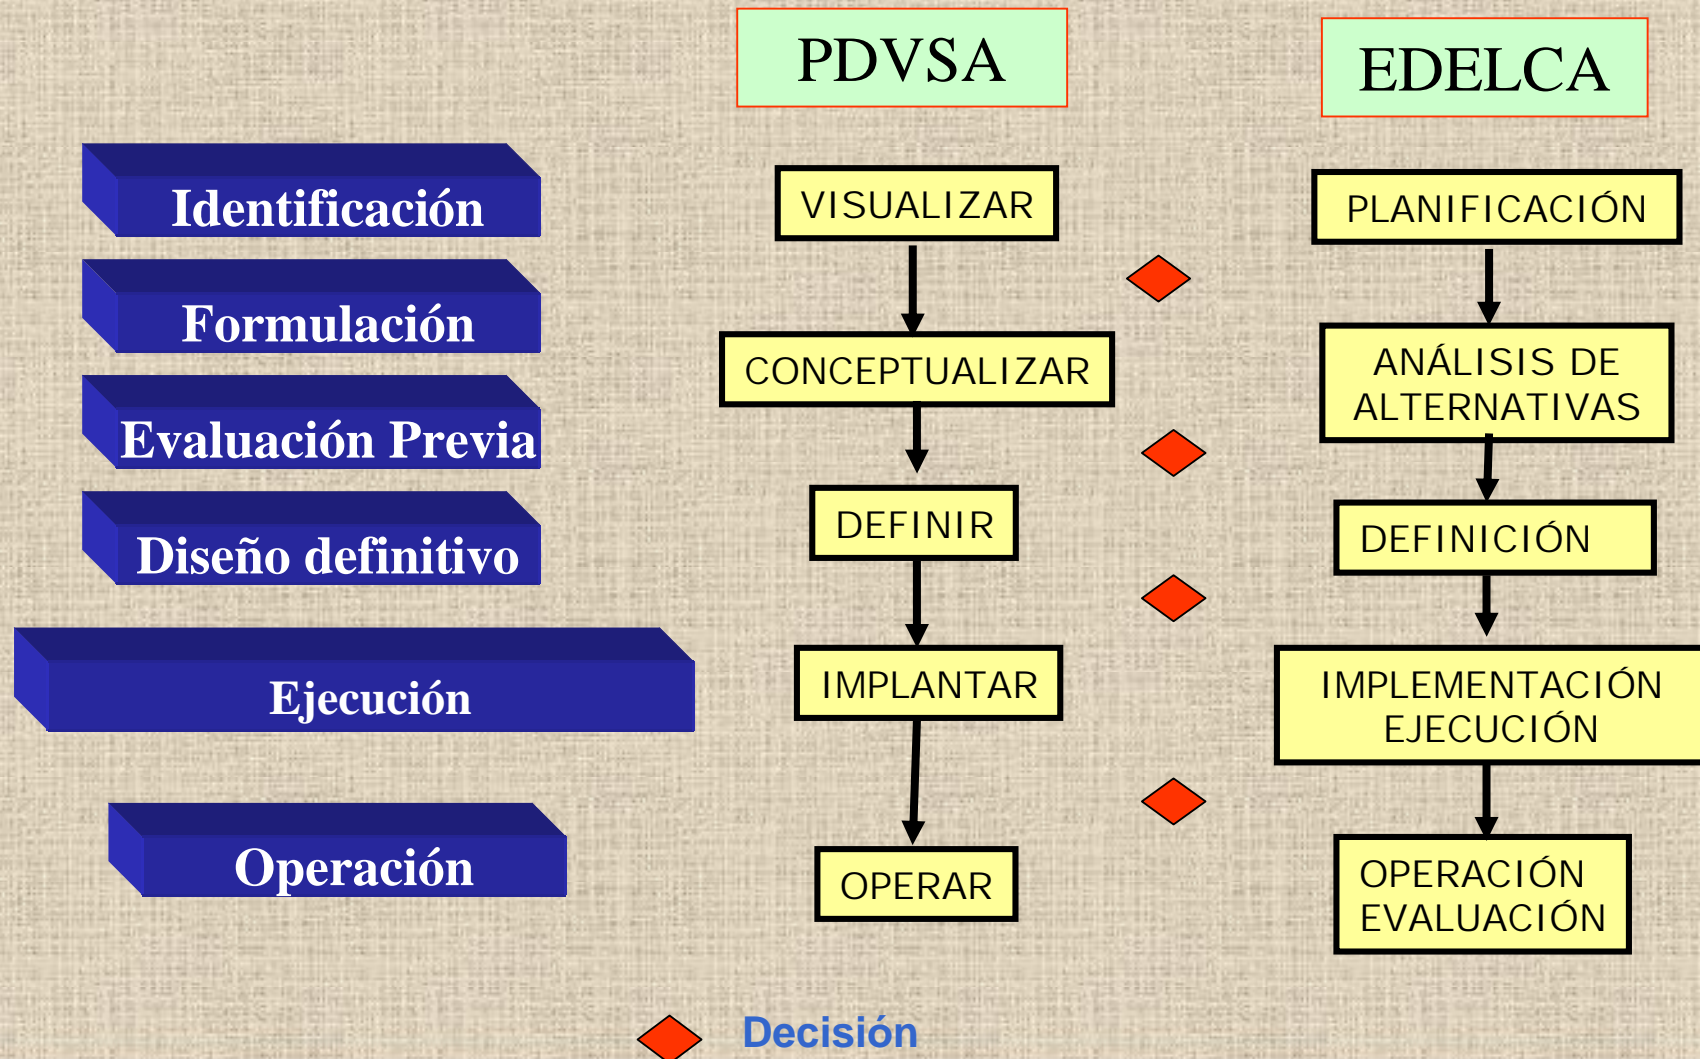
PDVSA

EDELCA

Identificación

Formulación

Evaluación Previa

Diseño definitivo

Ejecución

Operación

VISUALIZAR

CONCEPTUALIZAR

DEFINIR

IMPLANTAR

OPERAR

PLANIFICACIÓN

ANÁLISIS DE ALTERNATIVAS

DEFINICIÓN

IMPLEMENTACIÓN EJECUCIÓN

OPERACIÓN EVALUACIÓN

Decisión